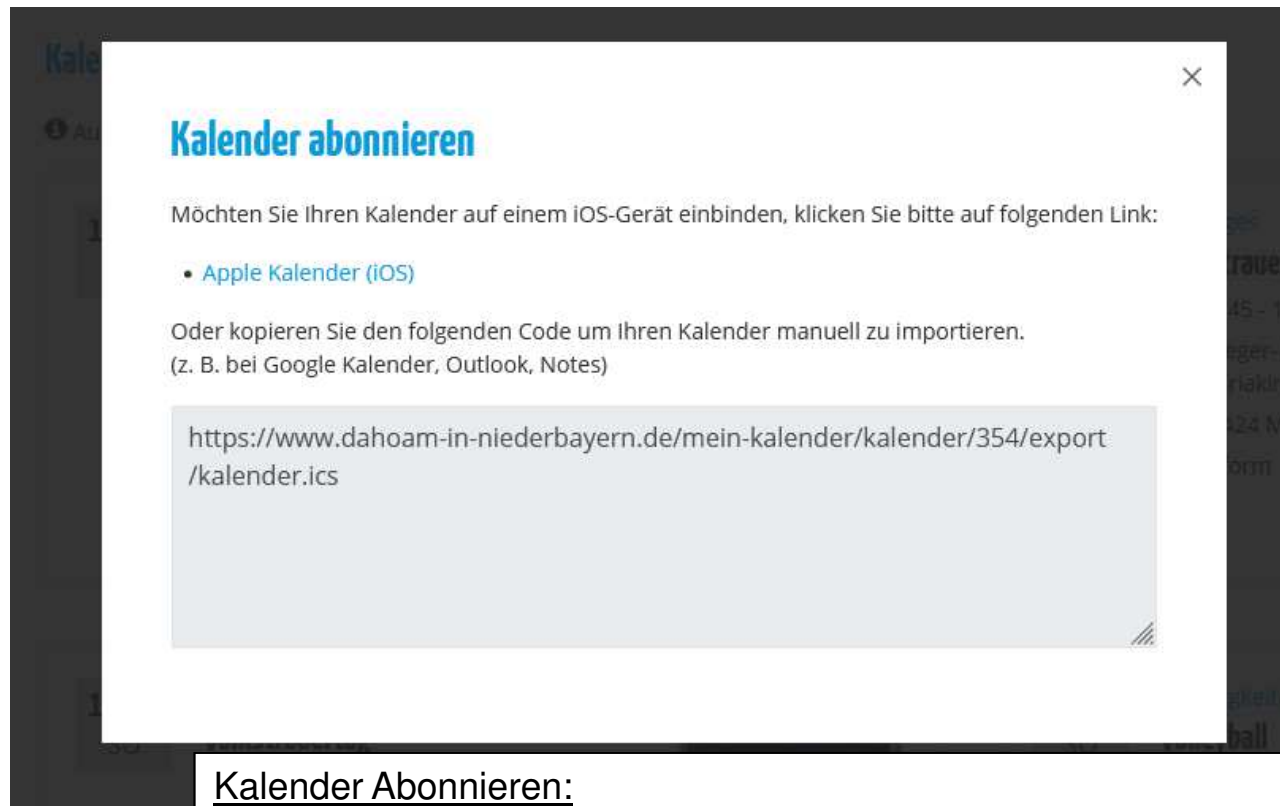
Kale

Au

×

Kalender abonnieren

Möchten Sie Ihren Kalender auf einem iOS-Gerät einbinden, klicken Sie bitte auf folgenden Link:

• Apple Kalender (iOS)

Oder kopieren Sie den folgenden Code um Ihren Kalender manuell zu importieren.
(z. B. bei Google Kalender, Outlook, Notes)

https://www.dahoam-in-niederbayern.de/mein-kalender/kalender/354/export/kalender.ics

ball

Kalender Abonnieren: